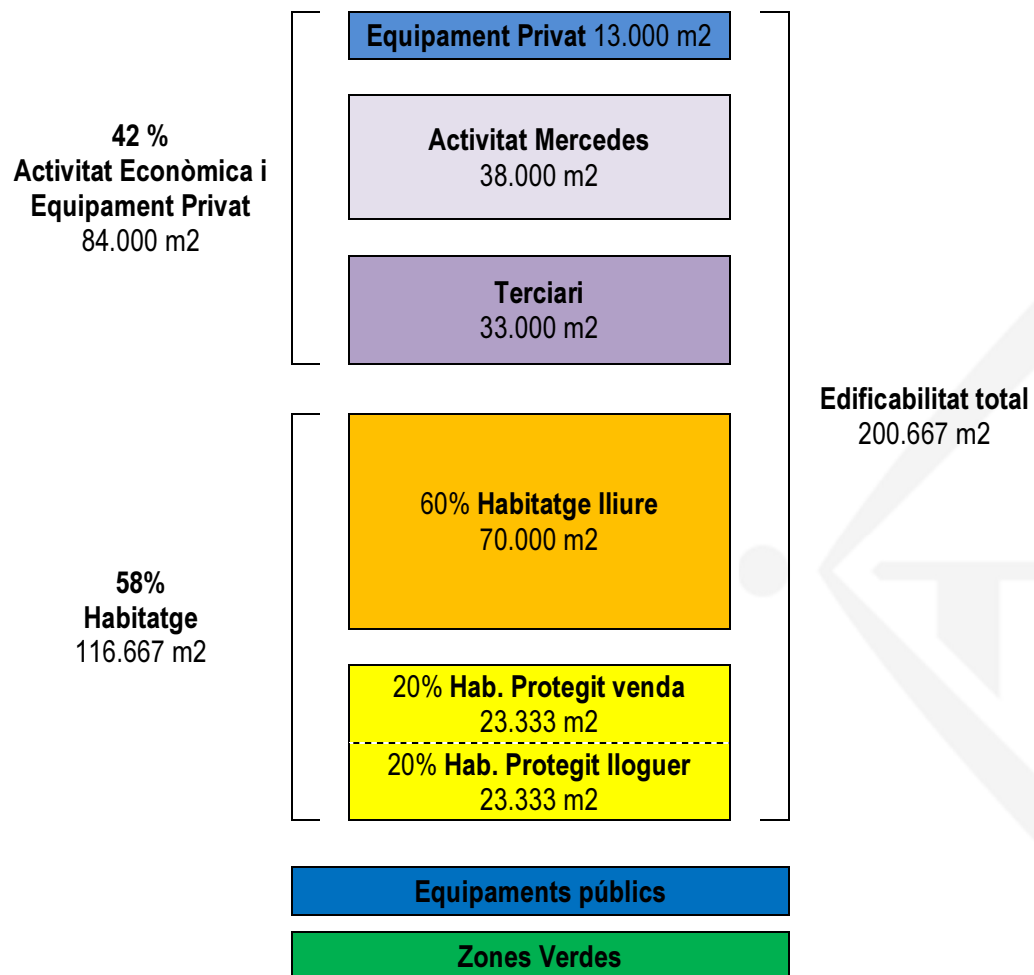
42 %
Activitat Econòmica i Equipament Privat
84.000 m2

Equipament Privat 13.000 m2

Activitat Mercedes
38.000 m2

Terciari
33.000 m2

Edificabilitat total
200.667 m2

58%
Habitatge
116.667 m2

60% Habitatge lliure
70.000 m2

20% Hab. Protegit venda
23.333 m2

20% Hab. Protegit lloguer
23.333 m2

Equipaments públics

Zones Verdes